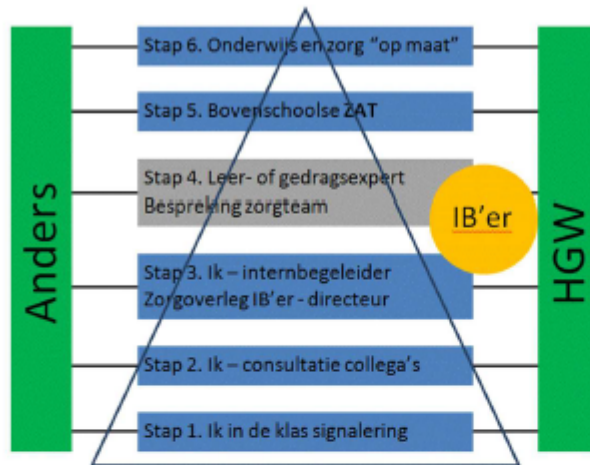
Anders

Stap 6. Onderwijs en zorg "op maat"

Stap 5. Bovenschoolse ZAT

Stap 4. Leer- of gedragsexpert
Bespreking zorgteam

IB'er

Stap 3. Ik – internbegeleider
Zorgoverleg IB'er - directeur

Stap 2. Ik – consultatie collega's

Stap 1. Ik in de klas signalering

HGW